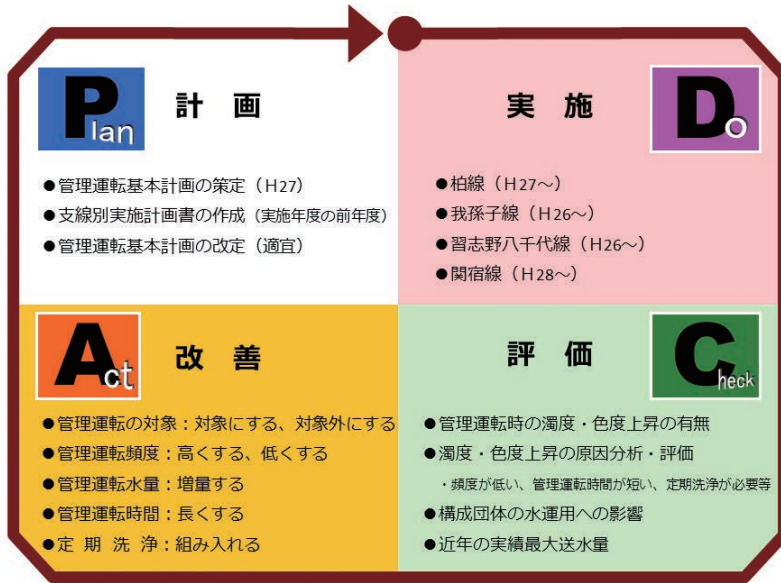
Plan 計 画

●管理運転基本計画の策定（H27）
●支線別実施計画書の作成（実施年度の前年度）
●管理運転基本計画の改定（適宜）

実 施 Do

●柏線（H27～）
●我孫子線（H26～）
●習志野八千代線（H26～）
●関宿線（H28～）

Act 改 善

●管理運転の対象：対象にする、対象外にする
●管理運転頻度：高くする、低くする
●管理運転水量：増量する
●管理運転時間：長くする
●定 期 洗 浄：組み入れる

評 価 Check

●管理運転時の濁度・色度上昇の有無
●濁度・色度上昇の原因分析・評価
・頻度が低い、管理運転時間が短い、定期洗浄が必要等
●構成団体の水運用への影響
●近年の実績最大送水量